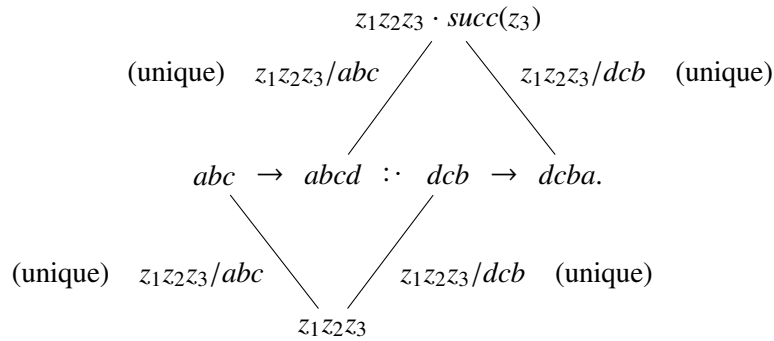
$z_1z_2z_3 \cdot succ(z_3)$

(unique) $z_1z_2z_3/abc$

$z_1z_2z_3/dcb$ (unique)

$abc \;\rightarrow\; abcd \;::\; dcb \;\rightarrow\; dcba.$

(unique) $z_1z_2z_3/abc$

$z_1z_2z_3/dcb$ (unique)

$z_1z_2z_3$